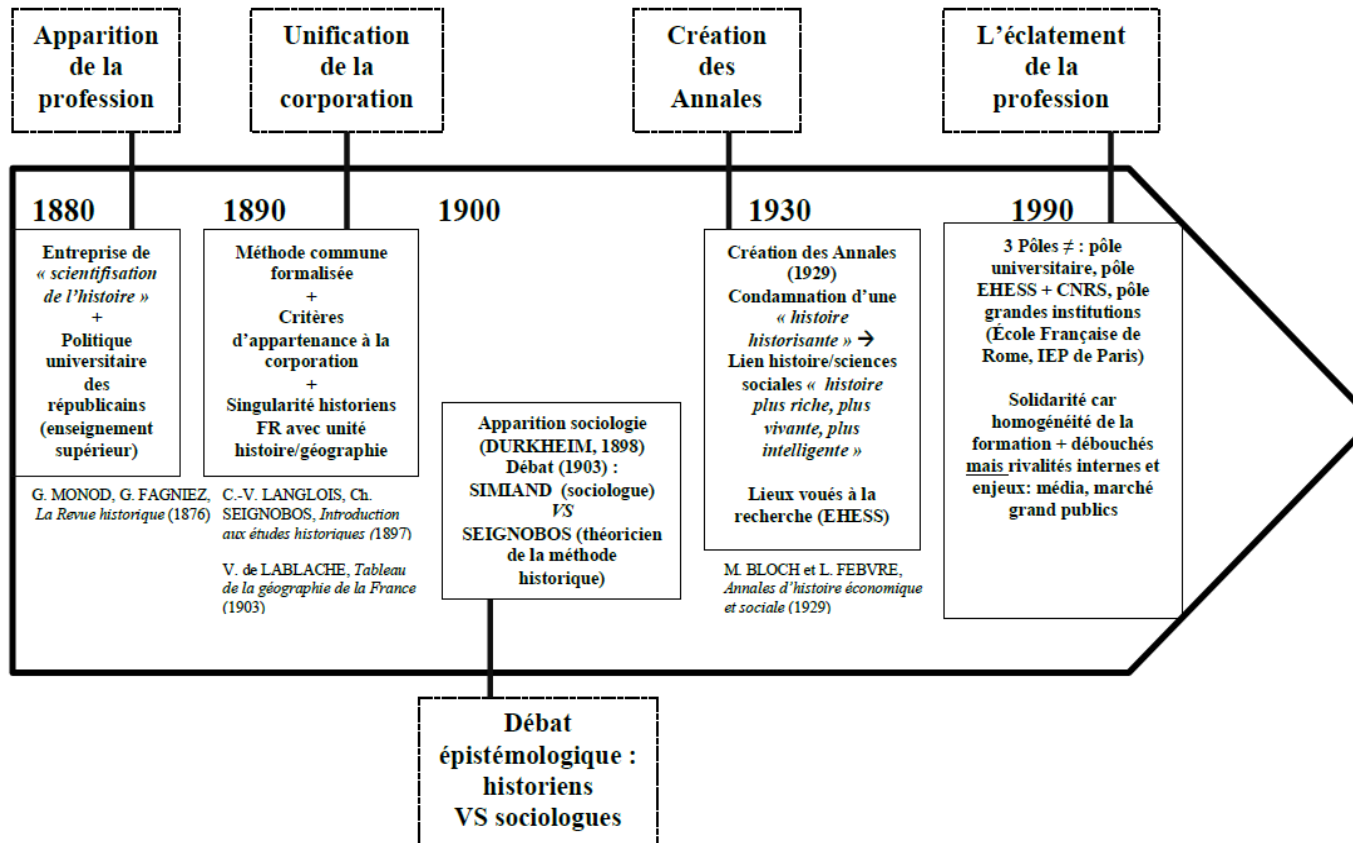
Apparition de la profession

Unification de la corporation

Création des Annales

L'éclatement de la profession

1880

1890

1900

1930

1990

Entreprise de « scientifisation de l'histoire » + Politique universitaire des républicains (enseignement supérieur)

G. MONOD, G. FAGNIEZ, La Revue historique (1876)

Méthode commune formalisée + Critères d'appartenance à la corporation + Singularité historiens FR avec unité histoire/géographie

C.-V. LANGLOIS, Ch. SEIGNOBOS, Introduction aux études historiques (1897)

V. de LABLACHE, Tableau de la géographie de la France (1903)

Apparition sociologie (DURKHEIM, 1898) Débat (1903) : SIMIAND (sociologue) VS SEIGNOBOS (théoricien de la méthode historique)

Création des Annales (1929) Condamnation d'une « histoire historisante » → Lien histoire/sciences sociales « histoire plus riche, plus vivante, plus intelligente »

Lieux voués à la recherche (EHESS)

M. BLOCH et L. FEBVRE, Annales d'histoire économique et sociale (1929)

3 Pôles ≠ : pôle universitaire, pôle EHESS + CNRS, pôle grandes institutions (École Française de Rome, IEP de Paris)

Solidarité car homogénéité de la formation + débouchés mais rivalités internes et enjeux: média, marché grand publics

Débat épistémologique : historiens VS sociologues